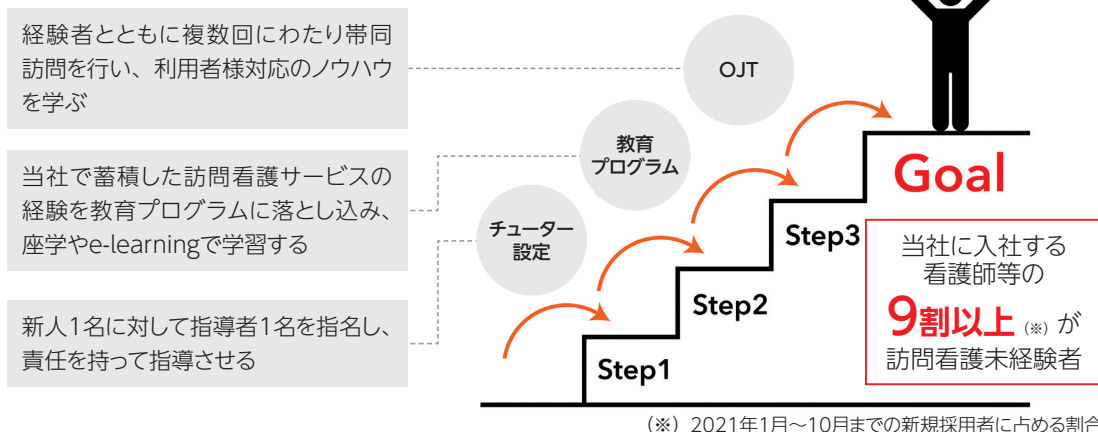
経験者とともに複数回にわたり帯同訪問を行い、利用者様対応のノウハウを学ぶ

当社で蓄積した訪問看護サービスの経験を教育プログラムに落とし込み、座学やe-learningで学習する

新人1名に対して指導者1名を指名し、責任を持って指導させる

OJT

教育プログラム

チューター設定

Goal

Step3

Step2

Step1

当社に入社する看護師等の

9割以上（※）が

訪問看護未経験者

（※）2021年1月〜10月までの新規採用者に占める割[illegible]